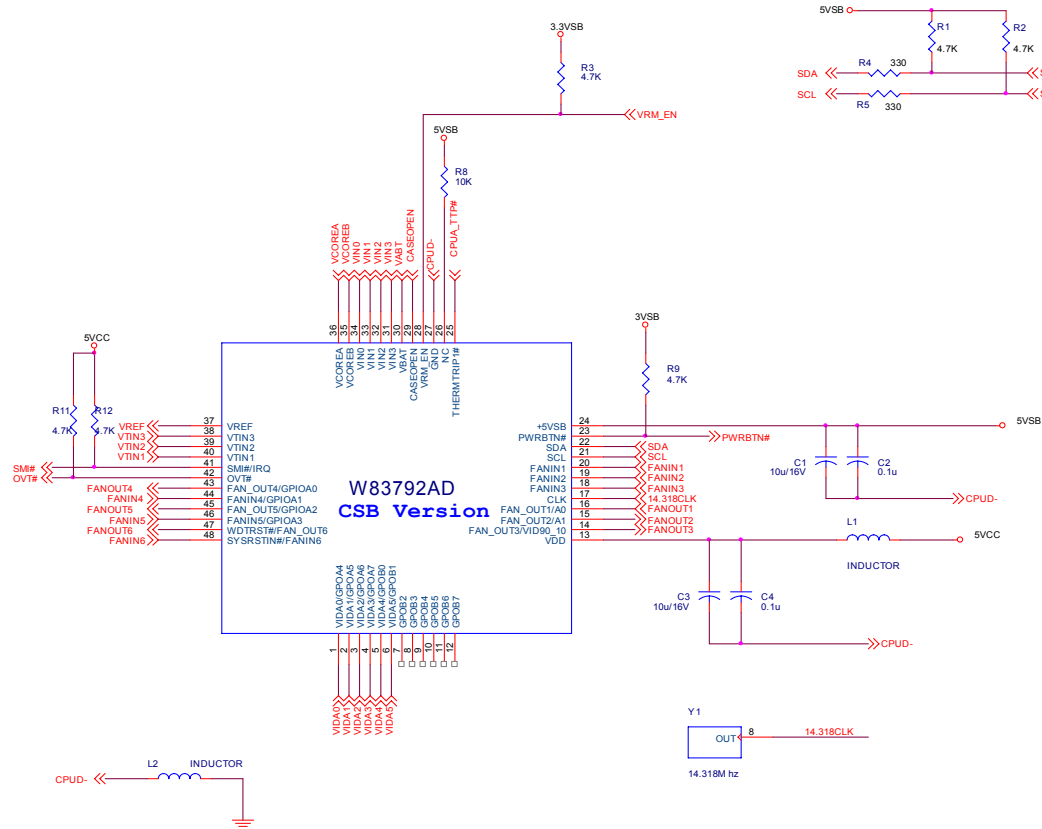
5VSB
R1
4.7K
R2
4.7K
SDA
R4 330
SCL
R5 330

3.3VSB
R3
4.7K
VRM_EN
5VSB
R8
10K

VCOREA
VCOREB
VIN0
VIN1
VIN2
VIN3
VBAT
CASEOPEN
CPUD-
CPUA_TTP#

36 35 34 33 32 31 30 29 28 27 26 25
VCOREA
VCOREB
VIN0
VIN1
VIN2
VIN3
VBAT
CASEOPEN
VRM_EN
GND
NC
THERMTRIP1#

3VSB
R9
4.7K

5VCC
R11
4.7K
R12
4.7K

VREF 37 VREF
VTIN3 38 VTIN3
VTIN2 39 VTIN2
VTIN1 40 VTIN1
SMI# 41 SMI#/IRQ
OVT# 42 OVT#
FANOUT4 43 FAN_OUT4/GPIOA0
FANIN4 44 FANIN4/GPIOA1
FANOUT5 45 FAN_OUT5/GPIOA2
FANIN5 46 FANIN5/GPIOA3
FANOUT6 47 WDTRST#/FAN_OUT6
FANIN6 48 SYSRSTIN#/FANIN6

W83792AD
CSB Version

+5VSB 24
PWRBTN# 23 PWRBTN#
SDA 22 SDA
SCL 21 SCL
FANIN1 20 FANIN1
FANIN2 19 FANIN2
FANIN3 18 FANIN3
CLK 17 14.318CLK
FAN_OUT1/A0 16 FANOUT1
FAN_OUT2/A1 15 FANOUT2
FAN_OUT3/VID90_10 14 FANOUT3
VDD 13

5VSB
C1
10u/16V
C2
0.1u
CPUD-
L1
5VCC
INDUCTOR
C3
10u/16V
C4
0.1u
CPUD-

VIDA0/GPOA4
VIDA1/GPOA5
VIDA2/GPOA6
VIDA3/GPOA7
VIDA4/GPOB0
VIDA5/GPOB1
GPOB2
GPOB3
GPOB4
GPOB5
GPOB6
GPOB7
1 2 3 4 5 6 7 8 9 10 11 12
VIDA0
VIDA1
VIDA2
VIDA3
VIDA4
VIDA5

Y1
OUT 8 14.318CLK
14.318M hz

CPUD-
L2 INDUCTOR